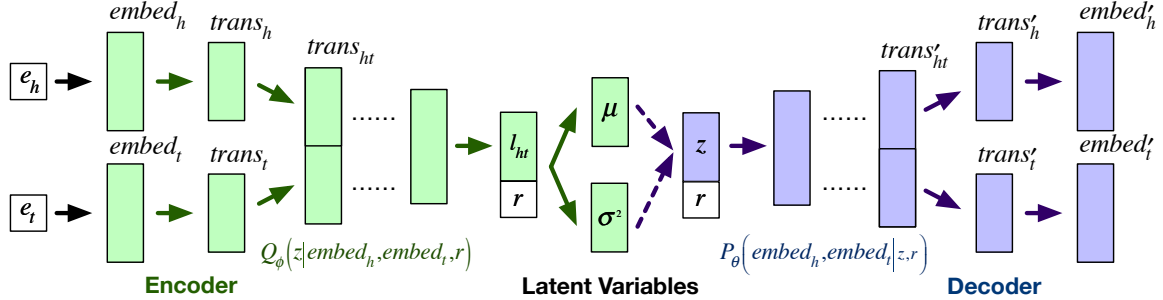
$e_h$

$e_t$

$embed_h$

$embed_t$

$trans_h$

$trans_t$

$trans_{ht}$

......

......

$l_{ht}$

$r$

$\mu$

$\sigma^2$

$z$

$r$

......

......

$trans'_{ht}$

$trans'_h$

$trans'_t$

$embed'_h$

$embed'_t$

$Q_\phi\left(z \middle| embed_h, embed_t, r\right)$

$P_\theta\left(embed_h, embed_t \middle| z, r\right)$

Encoder

Latent Variables

Decoder